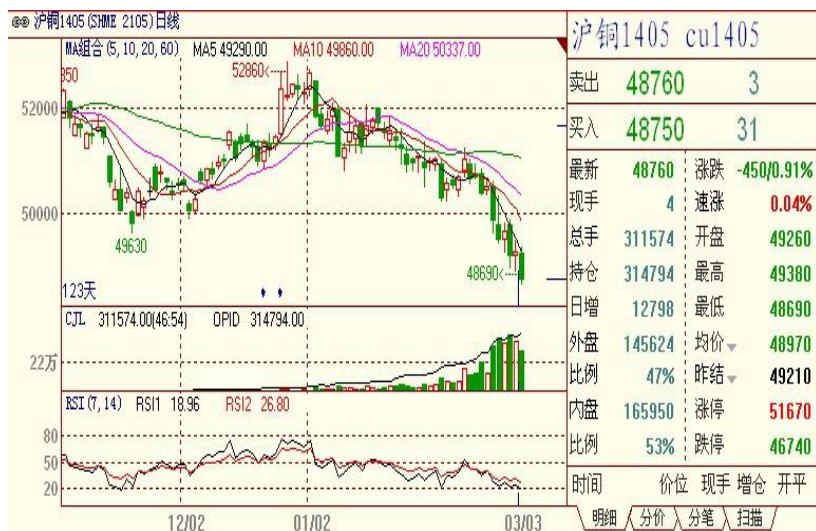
沪铜1405 (SHME 2105) 日线

MA组合 (5, 10, 20, 60)  MA5 49290.00  MA10 49860.00  MA20 50337.00

350
52860
52000
50000
49630
48690
123天

CJL  311574.00(46:54)  OPID  314794.00

22万

RSI (7, 14)  RSI1  18.96  RSI2  26.80

80
50
20

12/02  01/02  03/03

沪铜1405 cu1405

| 卖出 | 48760 | 3 |
|---|---|---|
| 买入 | 48750 | 31 |

| 最新 | 48760 | 涨跌 | -450/0.91% |
|---|---|---|---|
| 现手 | 4 | 速涨 | 0.04% |
| 总手 | 311574 | 开盘 | 49260 |
| 持仓 | 314794 | 最高 | 49380 |
| 日增 | 12798 | 最低 | 48690 |
| 外盘 | 145624 | 均价 | 48970 |
| 比例 | 47% | 昨结 | 49210 |
| 内盘 | 165950 | 涨停 | 51670 |
| 比例 | 53% | 跌停 | 46740 |

时间  价位  现手  增仓  开平

明细  分价  分笔  扫描